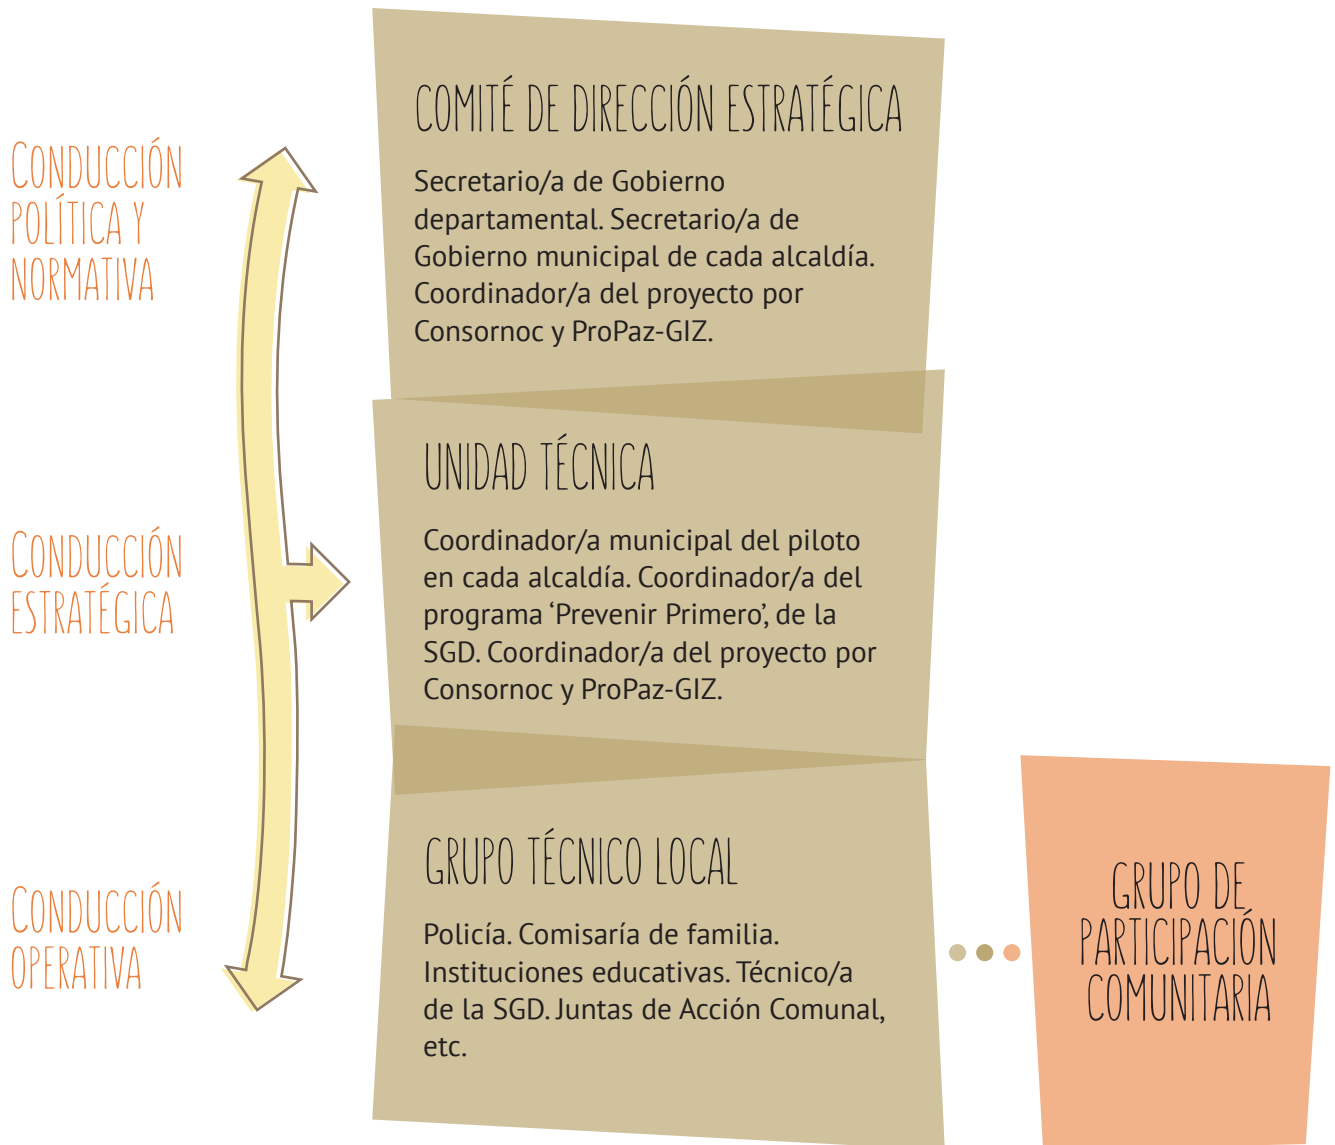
Conducción política y normativa

Comité de dirección estratégica

Secretario/a de Gobierno departamental. Secretario/a de Gobierno municipal de cada alcaldía. Coordinador/a del proyecto por Consornoc y ProPaz-GIZ.

Conducción estratégica

Unidad técnica

Coordinador/a municipal del piloto en cada alcaldía. Coordinador/a del programa 'Prevenir Primero', de la SGD. Coordinador/a del proyecto por Consornoc y ProPaz-GIZ.

Conducción operativa

Grupo técnico local

Policía. Comisaría de familia. Instituciones educativas. Técnico/a de la SGD. Juntas de Acción Comunal, etc.

Grupo de participación comunitaria